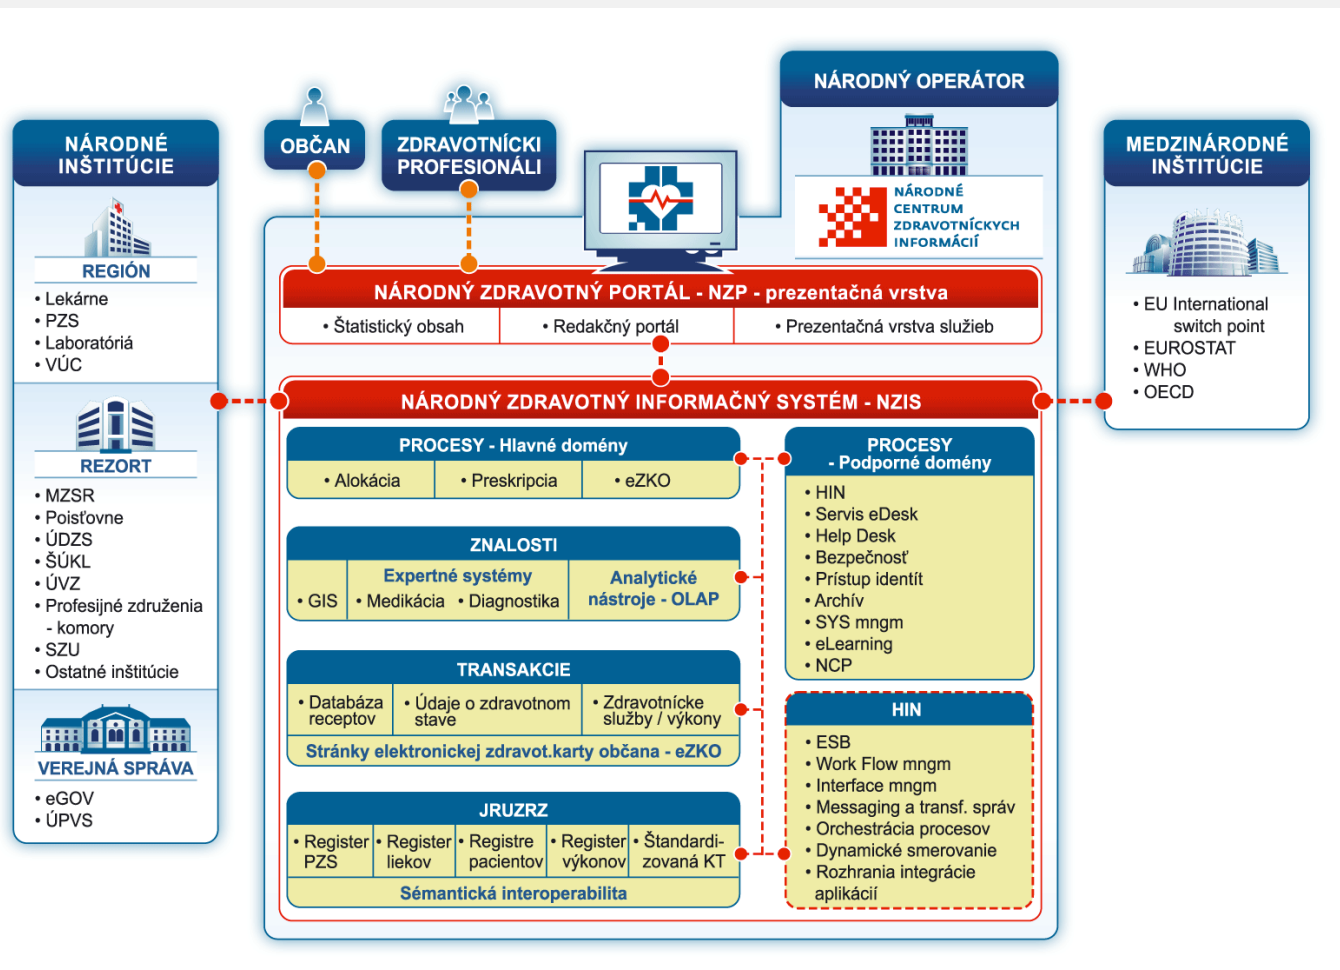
NÁRODNÉ INŠTITÚCIE

REGIÓN
• Lekárne
• PZS
• Laboratória
• VÚC

REZORT
• MZSR
• Poisťovne
• ÚDZS
• ŠÚKL
• ÚVZ
• Profesijné združenia - komory
• SZU
• Ostatné inštitúcie

VEREJNÁ SPRÁVA
• eGOV
• ÚPVS

OBČAN

ZDRAVOTNÍCKI PROFESIONÁLI

NÁRODNÝ OPERÁTOR

NÁRODNÉ CENTRUM ZDRAVOTNÍCKYCH INFORMÁCIÍ

MEDZINÁRODNÉ INŠTITÚCIE
• EU International switch point
• EUROSTAT
• WHO
• OECD

NÁRODNÝ ZDRAVOTNÝ PORTÁL - NZP - prezentačná vrstva
• Štatistický obsah
• Redakčný portál
• Prezentačná vrstva služieb

NÁRODNÝ ZDRAVOTNÝ INFORMAČNÝ SYSTÉM - NZIS

PROCESY - Hlavné domény
• Alokácia
• Preskripcia
• eZKO

ZNALOSTI
• GIS
Expertné systémy
• Medikácia
• Diagnostika
Analytické nástroje - OLAP

TRANSAKCIE
• Databáza receptov
• Údaje o zdravotnom stave
• Zdravotnícke služby / výkony
Stránky elektronickej zdravot.karty občana - eZKO

JRUZRZ
• Register PZS
• Register liekov
• Registre pacientov
• Register výkonov
• Štandardizovaná KT
Sémantická interoperabilita

PROCESY - Podporné domény
• HIN
• Servis eDesk
• Help Desk
• Bezpečnosť
• Prístup identít
• Archív
• SYS mngm
• eLearning
• NCP

HIN
• ESB
• Work Flow mngm
• Interface mngm
• Messaging a transf. správ
• Orchestrácia procesov
• Dynamické smerovanie
• Rozhrania integrácie aplikácií